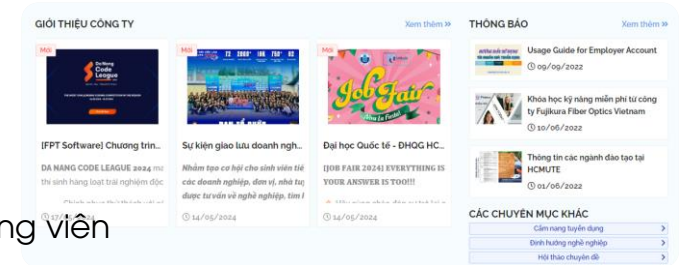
GIỚI THIỆU CÔNG TY

Xem thêm »

Mới

DaNang Code League

[FPT Software] Chương trìn...

DA NANG CODE LEAGUE 2024 mở thi sinh hàng loạt bài nghiệm độc

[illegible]

Mới

Sự kiện giao lưu doanh ngh...

Nhằm tạo cơ hội cho sinh viên tiếp các doanh nghiệp, đơn vị, nhà tuyển được tư vấn về nghề nghiệp, tìm l

14/05/2024

Mới

Job Fair

Đại học Quốc tế - ĐHQG HC...

[JOB FAIR 2024] EVERYTHING IS YOUR ANSWER IS TOO!!!

14/05/2024

ng viên

THÔNG BÁO

Xem thêm »

Usage Guide for Employer Account

09/09/2022

Khóa học kỹ năng miễn phí từ công ty Fujikura Fiber Optics Vietnam

10/06/2022

Thông tin các ngành đào tạo tại HCMUTE

01/06/2022

CÁC CHUYÊN MỤC KHÁC

Cẩm nang tuyển dụng

Định hướng nghề nghiệp

Hội thảo chuyên đề